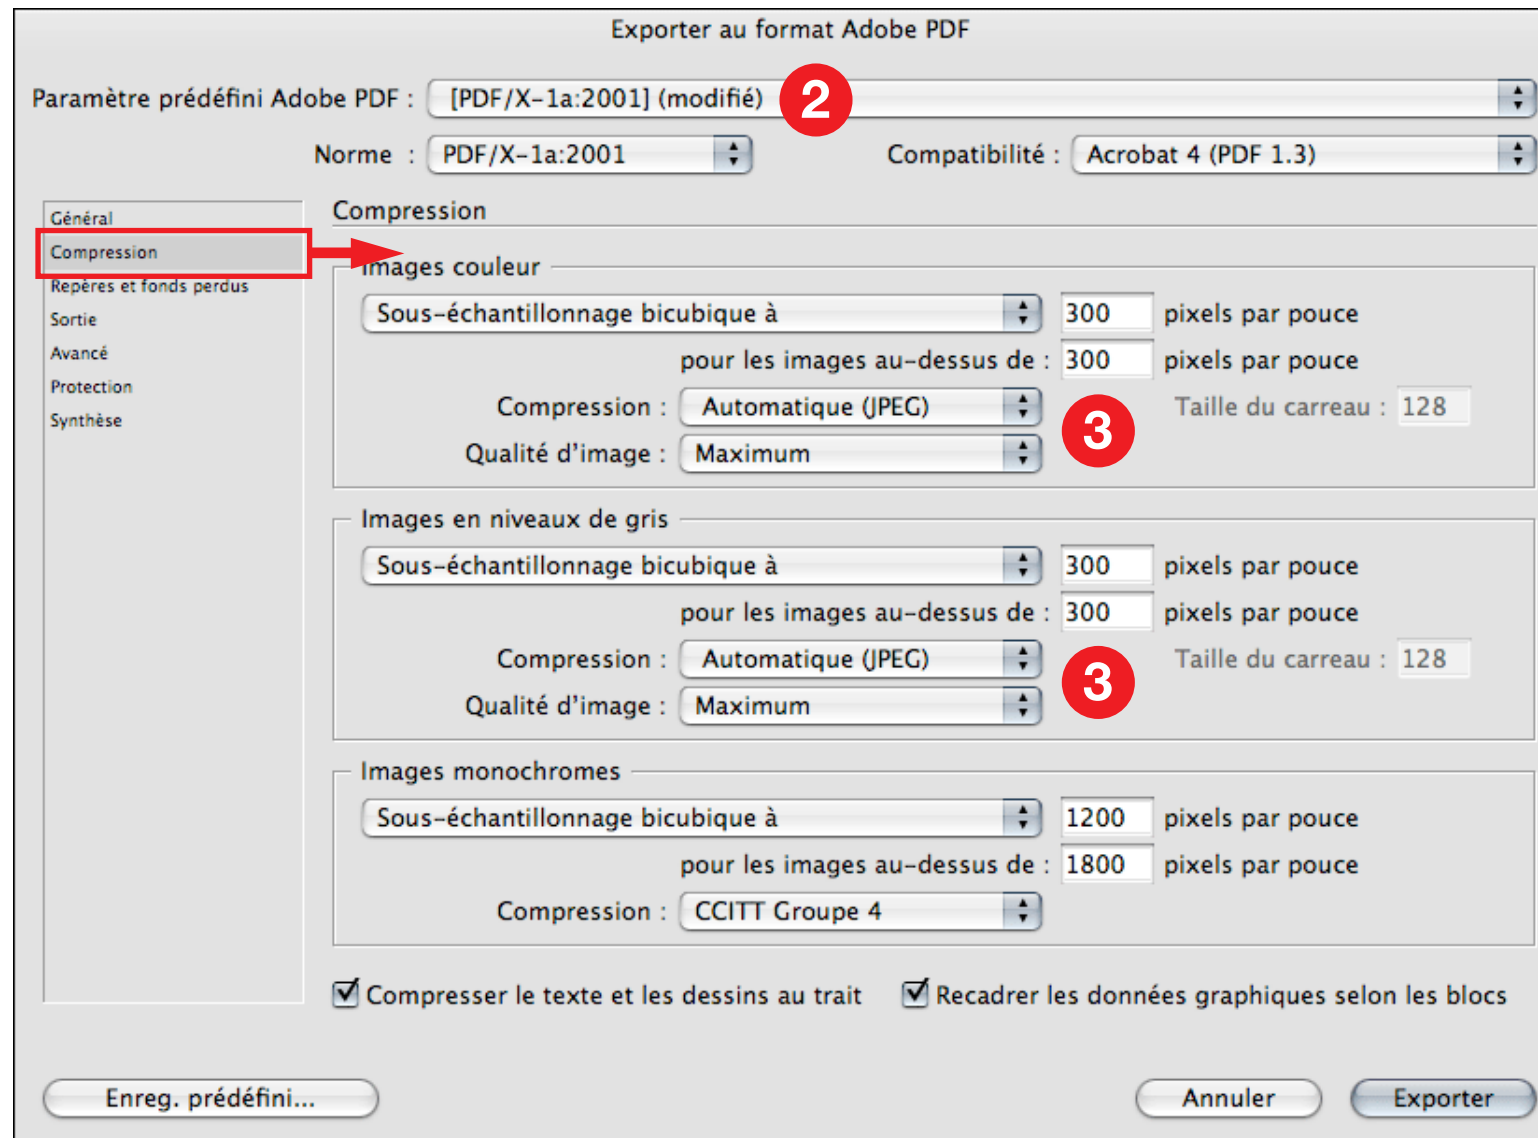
Exporter au format Adobe PDF

Paramètre prédéfini Adobe PDF : [PDF/X-1a:2001] (modifié) 2

Norme : PDF/X-1a:2001

Compatibilité : Acrobat 4 (PDF 1.3)

Général
Compression
Repères et fonds perdus
Sortie
Avancé
Protection
Synthèse

Compression

Images couleur

Sous-échantillonnage bicubique à 300 pixels par pouce

pour les images au-dessus de : 300 pixels par pouce

Compression : Automatique (JPEG) 3 Taille du carreau : 128

Qualité d'image : Maximum

Images en niveaux de gris

Sous-échantillonnage bicubique à 300 pixels par pouce

pour les images au-dessus de : 300 pixels par pouce

Compression : Automatique (JPEG) 3 Taille du carreau : 128

Qualité d'image : Maximum

Images monochromes

Sous-échantillonnage bicubique à 1200 pixels par pouce

pour les images au-dessus de : 1800 pixels par pouce

Compression : CCITT Groupe 4

Compresser le texte et les dessins au trait

Recadrer les données graphiques selon les blocs

Enreg. prédéfini...

Annuler

Exporter